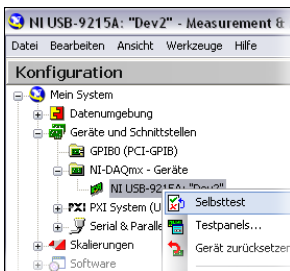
NI USB-9215A: "Dev2" - Measurement &

Datei Bearbeiten Ansicht Werkzeuge Hilfe

Konfiguration

Mein System
Datenumgebung
Geräte und Schnittstellen
GPIB0 (PCI-GPIB)
NI-DAQmx - Geräte
NI USB-9215A: "Dev2"
PXI System (U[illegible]
Serial & Paralle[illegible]
Skalierungen
Software

Selbsttest
Testpanels...
Gerät zurücksetzen